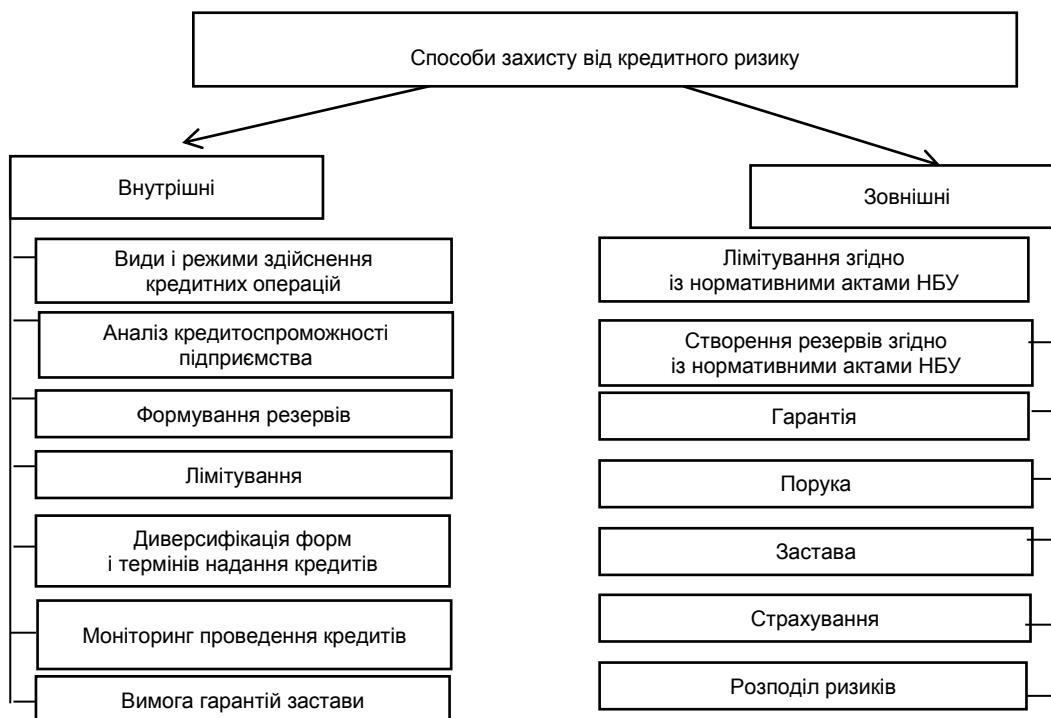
Способи захисту від кредитного ризику

Внутрішні

Види і режими здійснення кредитних операцій

Аналіз кредитоспроможності підприємства

Формування резервів

Лімітування

Диверсифікація форм і термінів надання кредитів

Моніторинг проведення кредитів

Вимога гарантій застави

Зовнішні

Лімітування згідно із нормативними актами НБУ

Створення резервів згідно із нормативними актами НБУ

Гарантія

Порука

Застава

Страхування

Розподіл ризиків